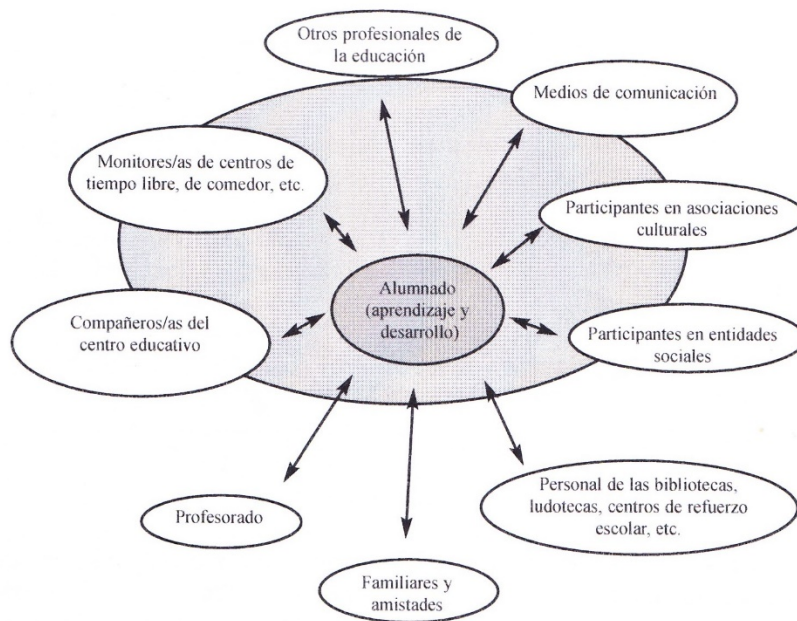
Otros profesionales de la educación

Medios de comunicación

Monitores/as de centros de tiempo libre, de comedor, etc.

Participantes en asociaciones culturales

Alumnado (aprendizaje y desarrollo)

Compañeros/as del centro educativo

Participantes en entidades sociales

Personal de las bibliotecas, ludotecas, centros de refuerzo escolar, etc.

Profesorado

Familiares y amistades